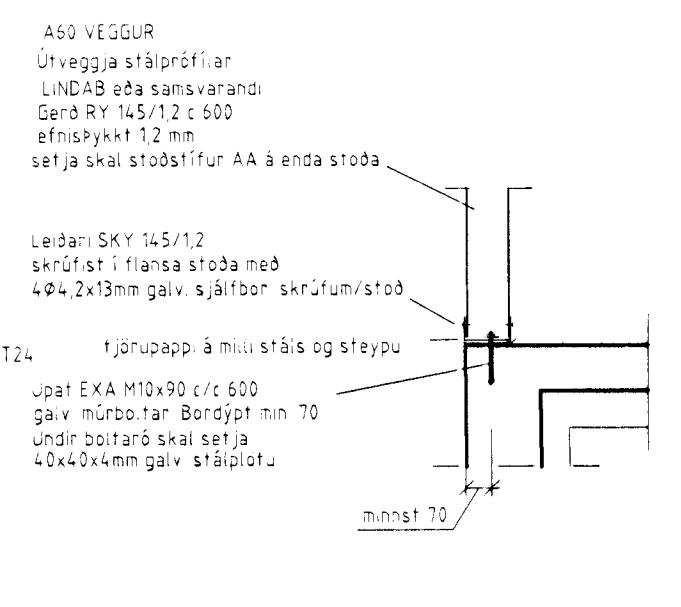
A60 VEGGUR
Útveggja stálprófílar
LINDAB eða samsvarandi
Gerð RY 145/1,2 c 600
efnisÞykkt 1,2 mm
setja skal stoðstífur AA á enda stoða

Leiðari SKY 145/1,2
skrúfist í flansa stoða með
4Ø4,2x13mm galv. sjálfbor skrúfum/stoð

T24

tjörupappi á milli stáls og steypu

Upat EXA M10x90 c/c 600
galv múrboltar Borðýpt min 70
Undir boltaró skal setja
40x40x4mm galv stálplötu

minnst 70